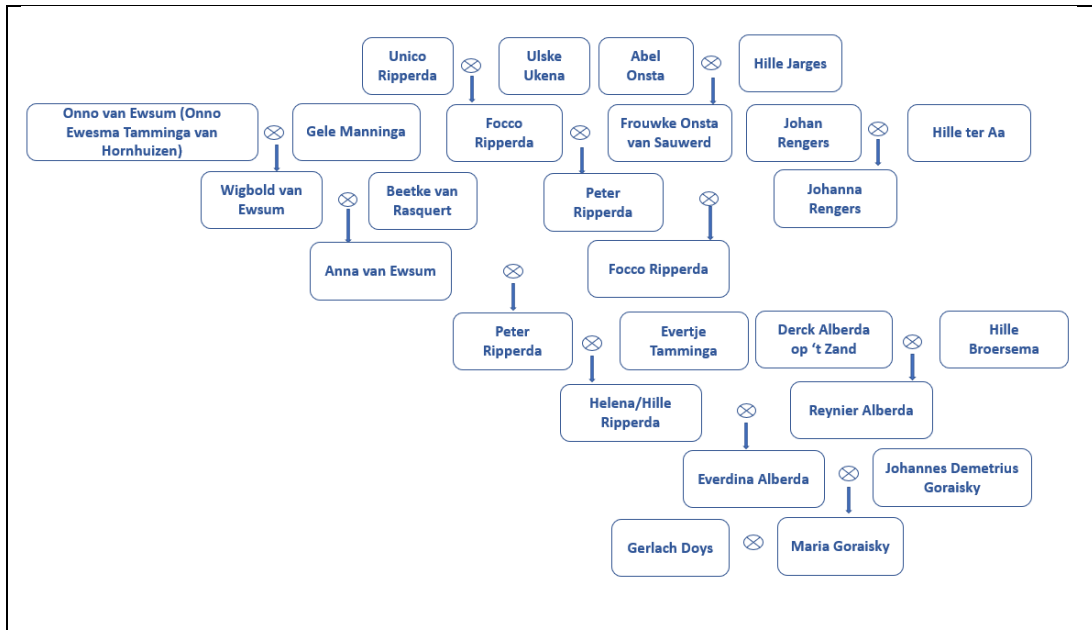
Unico Ripperda

Ulske Ukena

Abel Onsta

Hille Jarges

Onno van Ewsum (Onno Ewesma Tamminga van Hornhuizen)

Gele Manninga

Focco Ripperda

Frouwke Onsta van Sauwerd

Johan Rengers

Hille ter Aa

Wigbold van Ewsum

Beetke van Rasquert

Peter Ripperda

Johanna Rengers

Anna van Ewsum

Focco Ripperda

Peter Ripperda

Evertje Tamminga

Derck Alberda op 't Zand

Hille Broersema

Helena/Hille Ripperda

Reynier Alberda

Everdina Alberda

Johannes Demetrius Goraisky

Gerlach Doys

Maria Goraisky